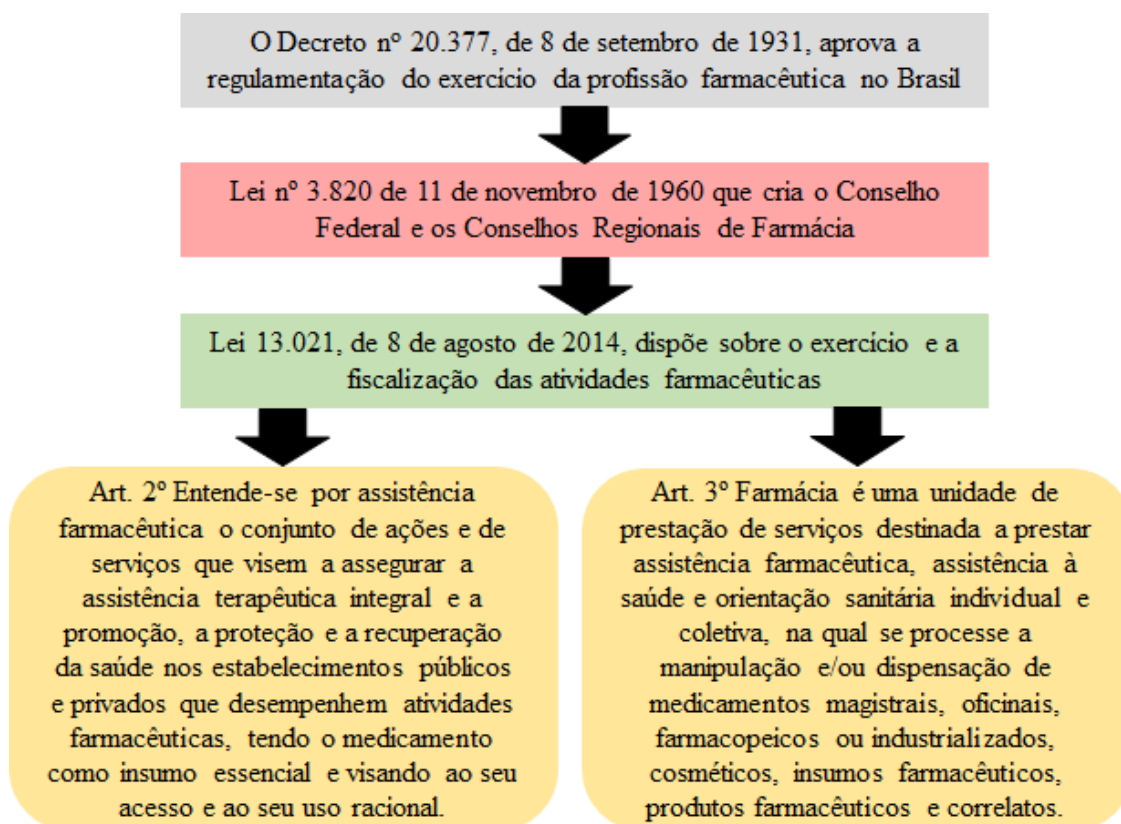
O Decreto nº 20.377, de 8 de setembro de 1931, aprova a regulamentação do exercício da profissão farmacêutica no Brasil

Lei nº 3.820 de 11 de novembro de 1960 que cria o Conselho Federal e os Conselhos Regionais de Farmácia

Lei 13.021, de 8 de agosto de 2014, dispõe sobre o exercício e a fiscalização das atividades farmacêuticas

Art. 2º Entende-se por assistência farmacêutica o conjunto de ações e de serviços que visem a assegurar a assistência terapêutica integral e a promoção, a proteção e a recuperação da saúde nos estabelecimentos públicos e privados que desempenhem atividades farmacêuticas, tendo o medicamento como insumo essencial e visando ao seu acesso e ao seu uso racional.

Art. 3º Farmácia é uma unidade de prestação de serviços destinada a prestar assistência farmacêutica, assistência à saúde e orientação sanitária individual e coletiva, na qual se processe a manipulação e/ou dispensação de medicamentos magistrais, oficinais, farmacopeicos ou industrializados, cosméticos, insumos farmacêuticos, produtos farmacêuticos e correlatos.